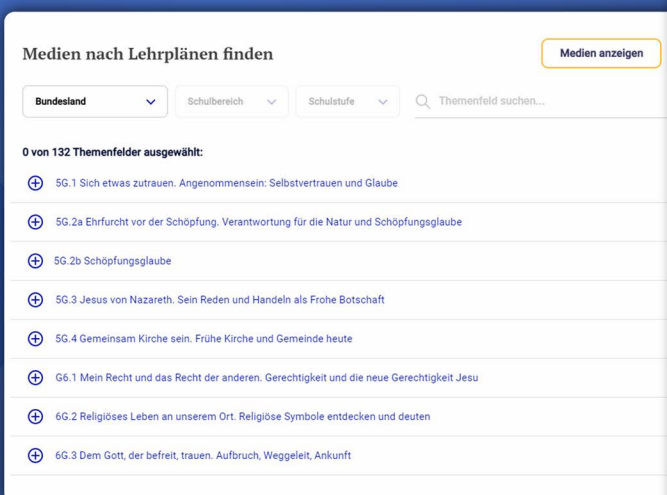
Medien nach Lehrplänen finden

Medien anzeigen

Bundesland

Schulbereich

Schulstufe

Themenfeld suchen...

0 von 132 Themenfelder ausgewählt:

5G.1 Sich etwas zutrauen. Angenommensein: Selbstvertrauen und Glaube

5G.2a Ehrfurcht vor der Schöpfung. Verantwortung für die Natur und Schöpfungsglaube

5G.2b Schöpfungsglaube

5G.3 Jesus von Nazareth. Sein Reden und Handeln als Frohe Botschaft

5G.4 Gemeinsam Kirche sein. Frühe Kirche und Gemeinde heute

6G.1 Mein Recht und das Recht der anderen. Gerechtigkeit und die neue Gerechtigkeit Jesu

6G.2 Religiöses Leben an unserem Ort. Religiöse Symbole entdecken und deuten

6G.3 Dem Gott, der befreit, trauen. Aufbruch, Weggeleit, Ankunft